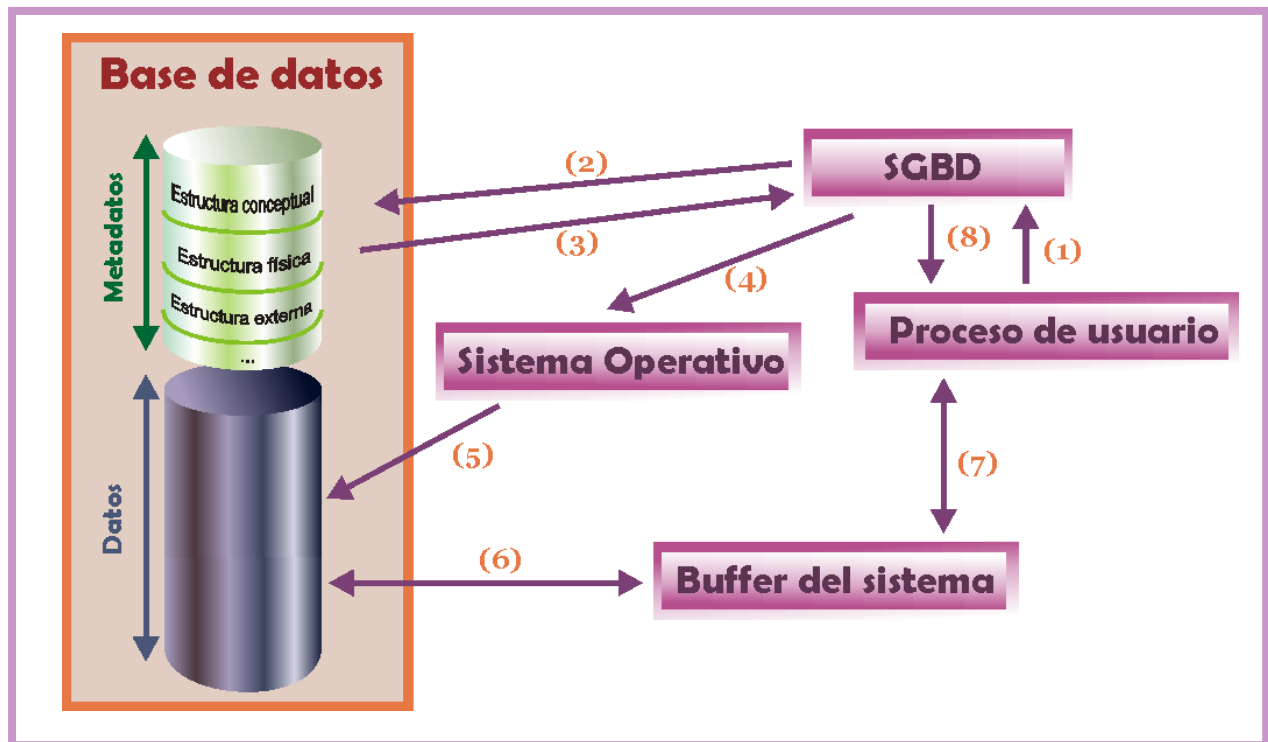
Base de datos

Metadatos

Estructura conceptual

Estructura física

Estructura externa

...

Datos

(2)

SGBD

(3)

(8)

(1)

(4)

Proceso de usuario

Sistema Operativo

(5)

(7)

(6)

Buffer del sistema